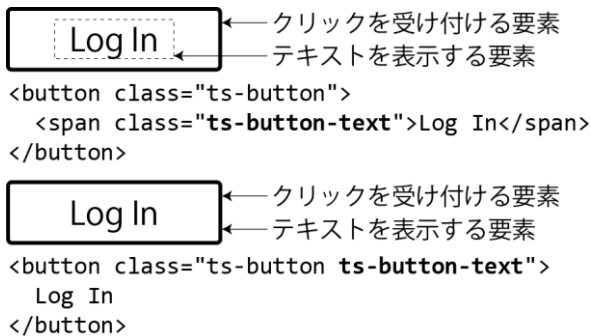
Log In

クリックを受け付ける要素

テキストを表示する要素

<button class="ts-button">
  <span class="ts-button-text">Log In</span>
</button>

Log In

クリックを受け付ける要素

テキストを表示する要素

<button class="ts-button ts-button-text">
  Log In
</button>